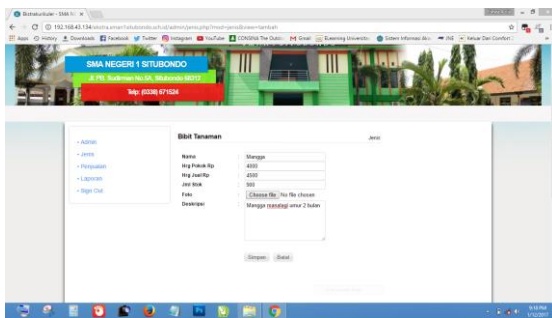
Biotrakultur - SMA N ×

192.168.43.134/sistra.sman1situbondo.sch.id/admin/jenis.php?mod=jenis&view=tambah

Apps History Downloads Facebook Twitter Instagram YouTube CONSINA The Outdo Gmail Elearning Universitas Sistem Informasi Akad INB Keluar Dari Comfort

SMA NEGERI 1 SITUBONDO

Jl. PB. Sudirman No.5A, Situbondo 68312

Telp: (0338) 671524

• Admin

• Jenis

• Penjualan

• Laporan

• Sign Out

Bibit Tanaman

Jenis

| | |
|---|---|
| Nama | Mangga |
| Hrg Pokok Rp | 4000 |
| Hrg Jual Rp | 4500 |
| Jml Stok | 500 |
| Foto | Choose file No file chosen |
| Deskripsi | Mangga manalagi umur 2 bulan |

Simpan Batal

9:16 PM
1/12/2017